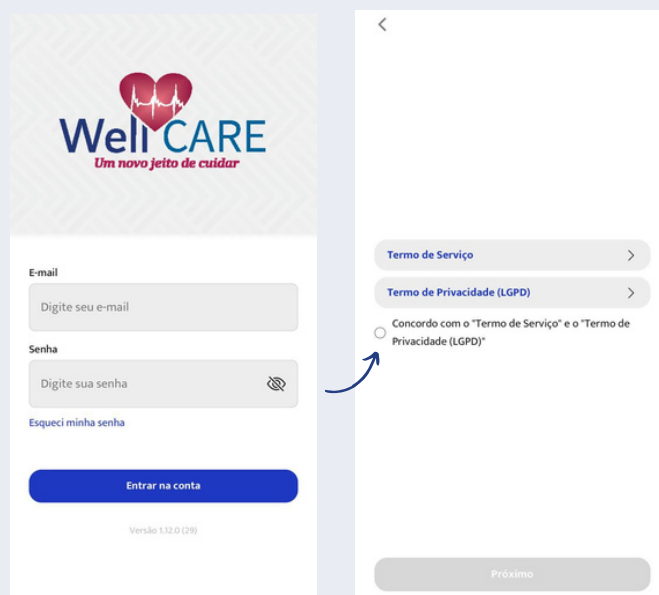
Well CARE
Um novo jeito de cuidar

E-mail
Digite seu e-mail

Senha
Digite sua senha

Esqueci minha senha

Entrar na conta

Versão 1.12.0 (29)

<

Termo de Serviço >

Termo de Privacidade (LGPD) >

Concordo com o "Termo de Serviço" e o "Termo de Privacidade (LGPD)"

Próximo